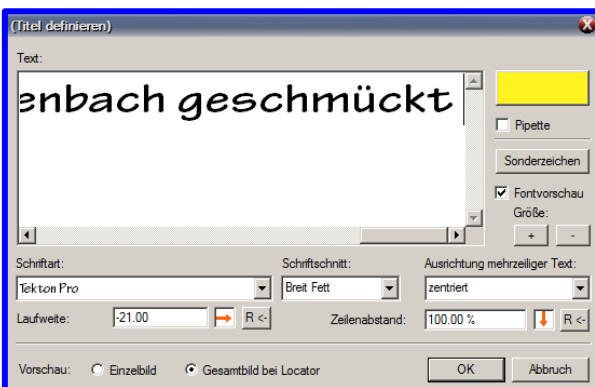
(Titel definieren)

Text:

enbach geschmückt

Pipette

Sonderzeichen

Fontvorschau

Größe:

+ -

Schriftart:

Tekton Pro

Schriftschnitt:

Breit Fett

Ausrichtung mehrzeiliger Text:

zentriert

Laufweite: -21.00 R <-

Zeilenabstand: 100.00 % R <-

Vorschau: Einzelbild Gesamtbild bei Locator

OK Abbruch